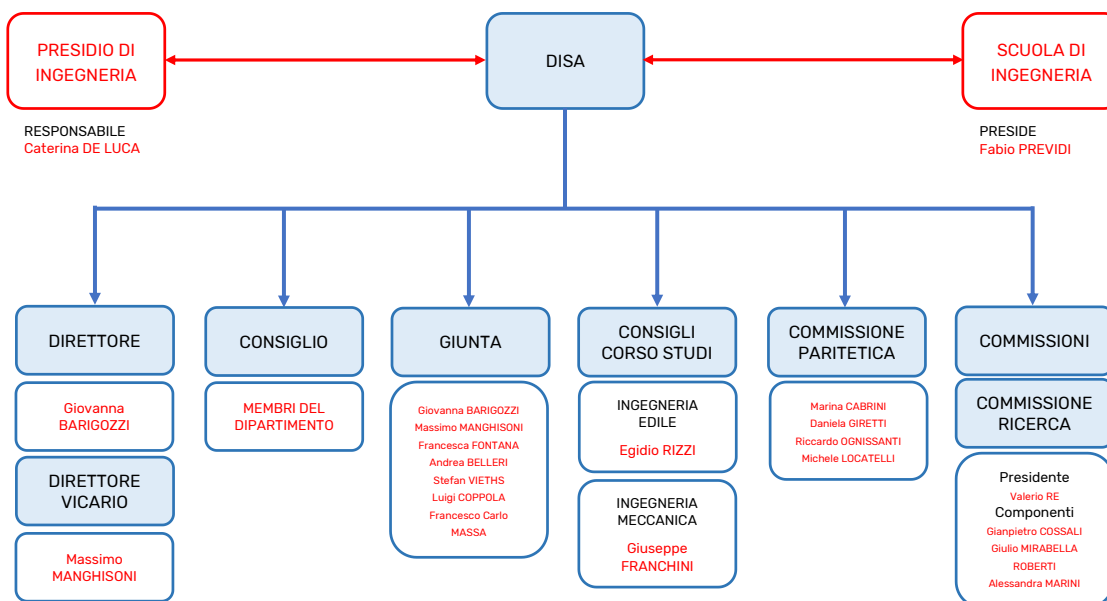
PRESIDIO DI INGEGNERIA

RESPONSABILE
Caterina DE LUCA

DISA

SCUOLA DI INGEGNERIA

PRESIDE
Fabio PREVIDI

DIRETTORE

Giovanna BARIGOZZI

DIRETTORE VICARIO

Massimo MANGHISONI

CONSIGLIO

MEMBRI DEL DIPARTIMENTO

GIUNTA

Giovanna BARIGOZZI
Massimo MANGHISONI
Francesca FONTANA
Andrea BELLERI
Stefan VIETHS
Luigi COPPOLA
Francesco Carlo MASSA

CONSIGLI CORSO STUDI

INGEGNERIA EDILE

Egidio RIZZI

INGEGNERIA MECCANICA

Giuseppe FRANCHINI

COMMISSIONE PARITETICA

Marina CABRINI
Daniela GIRETTI
Riccardo OGNISSANTI
Michele LOCATELLI

COMMISSIONI

COMMISSIONE RICERCA

Presidente
Valerio RE
Componenti
Gianpietro COSSALI
Giulio MIRABELLA
ROBERTI
Alessandra MARINI